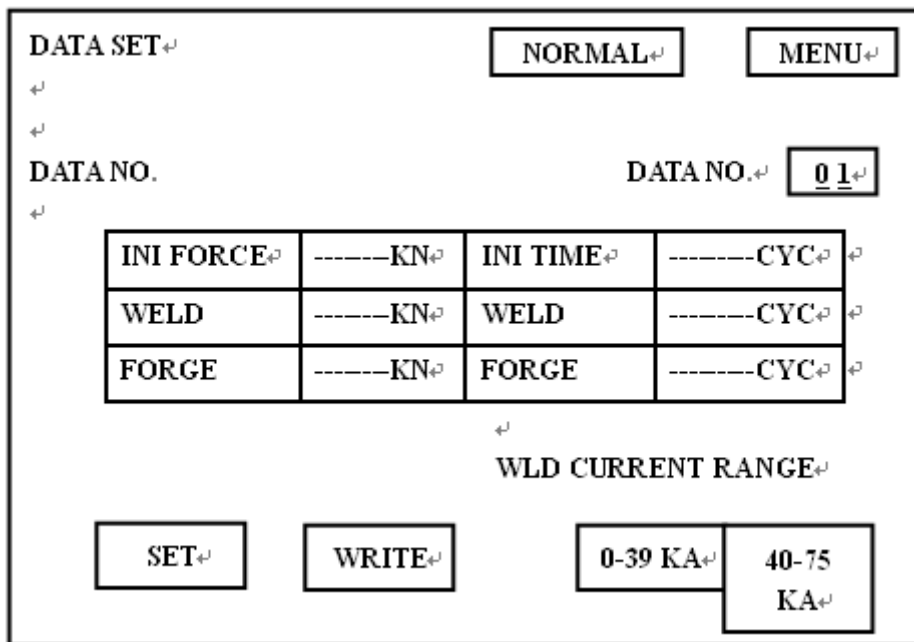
DATA SET

NORMAL

MENU

DATA NO.

DATA NO. 01

| INI FORCE | -------KN | INI TIME | --------CYC |
|---|---|---|---|
| WELD | -------KN | WELD | --------CYC |
| FORGE | -------KN | FORGE | --------CYC |

WLD CURRENT RANGE

SET

WRITE

0-39 KA

40-75 KA